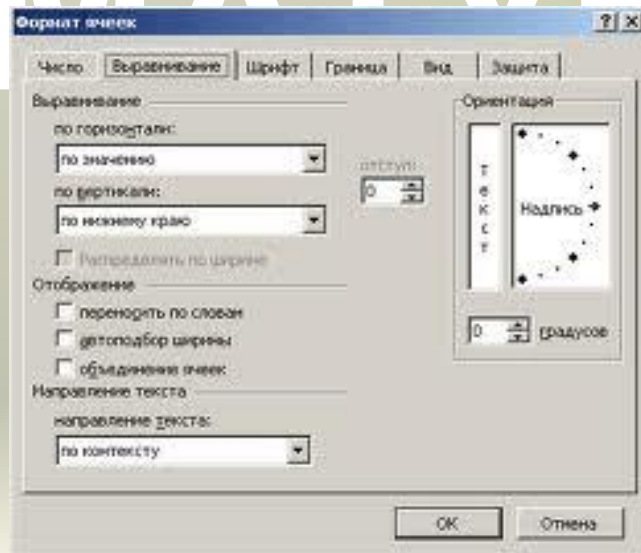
Формат ячеек

?|X

Число | Выравнивание | Шрифт | Граница | Вид | Защита

Выравнивание

по горизонтали:

по значению

по вертикали:

по нижнему краю

отступ:

0

Распределять по ширине

Отображение

переносить по словам

автоподбор ширины

объединение ячеек

Направление текста

направление текста:

по контексту

Ориентация

Т е к с т

Надпись

0

градусов

ОК

Отмена